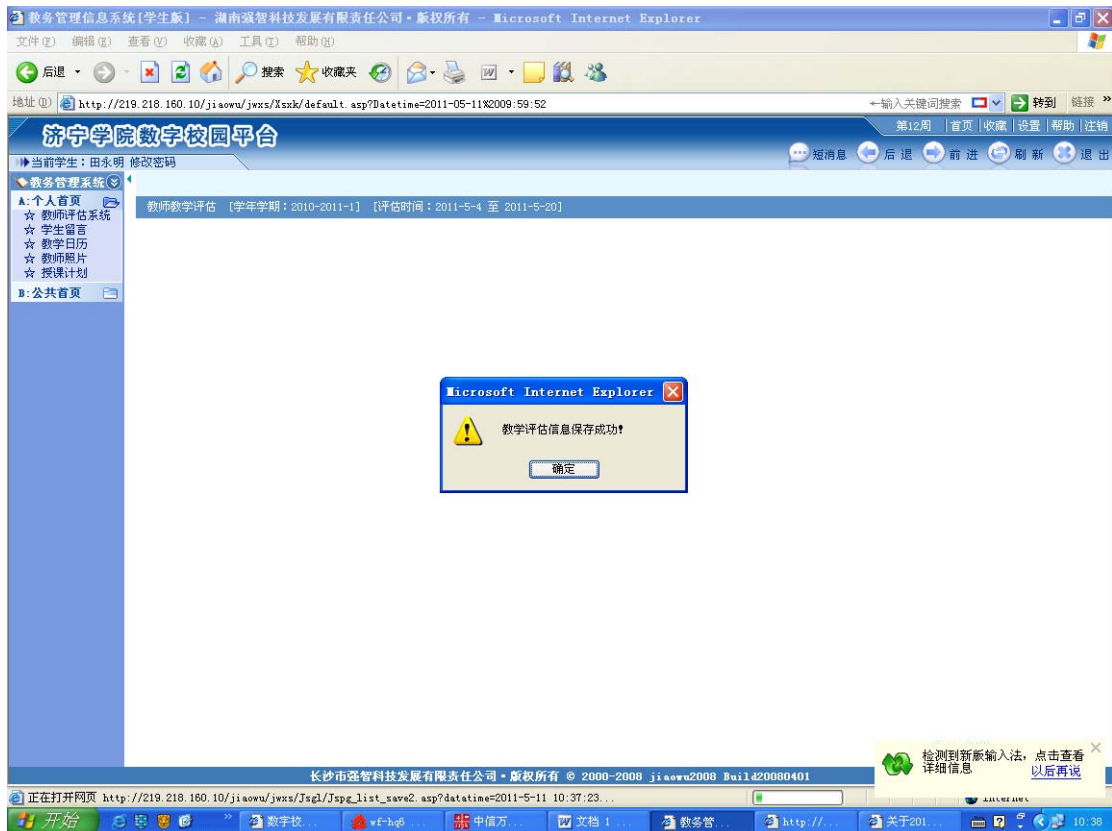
教务管理信息系统[学生版] - 湖南强智科技发展有限责任公司·版权所有 - Microsoft Internet Explorer

文件(F) 编辑(E) 查看(V) 收藏(A) 工具(T) 帮助(H)

后退 搜索 收藏夹

地址(D) http://219.218.160.10/jiaowu/jwxs/Xsxk/default.asp?Datetime=2011-05-11%2009:59:52

←输入关键词搜索 转到 链接 »

济宁学院数字校园平台

第12周 | 首页 | 收藏 | 设置 | 帮助 | 注销

当前学生：田永明 修改密码

短消息 后退 前进 刷新 退出

教务管理系统

A:个人首页
☆ 教师评估系统
☆ 学生留言
☆ 教学日历
☆ 教师照片
☆ 授课计划

B:公共首页

教师教学评估 [学年学期：2010-2011-1] [评估时间：2011-5-4 至 2011-5-20]

Microsoft Internet Explorer

教学评估信息保存成功!

确定

长沙市强智科技发展有限责任公司·版权所有 © 2000-2008 jiaowu2008 Build20080401

检测到新新输入法，点击查看详细信息 以后再说

正在打开网页 http://219.218.160.10/jiaowu/jwxs/Jsgl/Jspg_list_save2.asp?datatime=2011-5-11 10:37:23...

Internet

开始 数字校... vf-hq6 ... 中信万... 文档 1 ... 教务管... http://... 关于201... 10:38